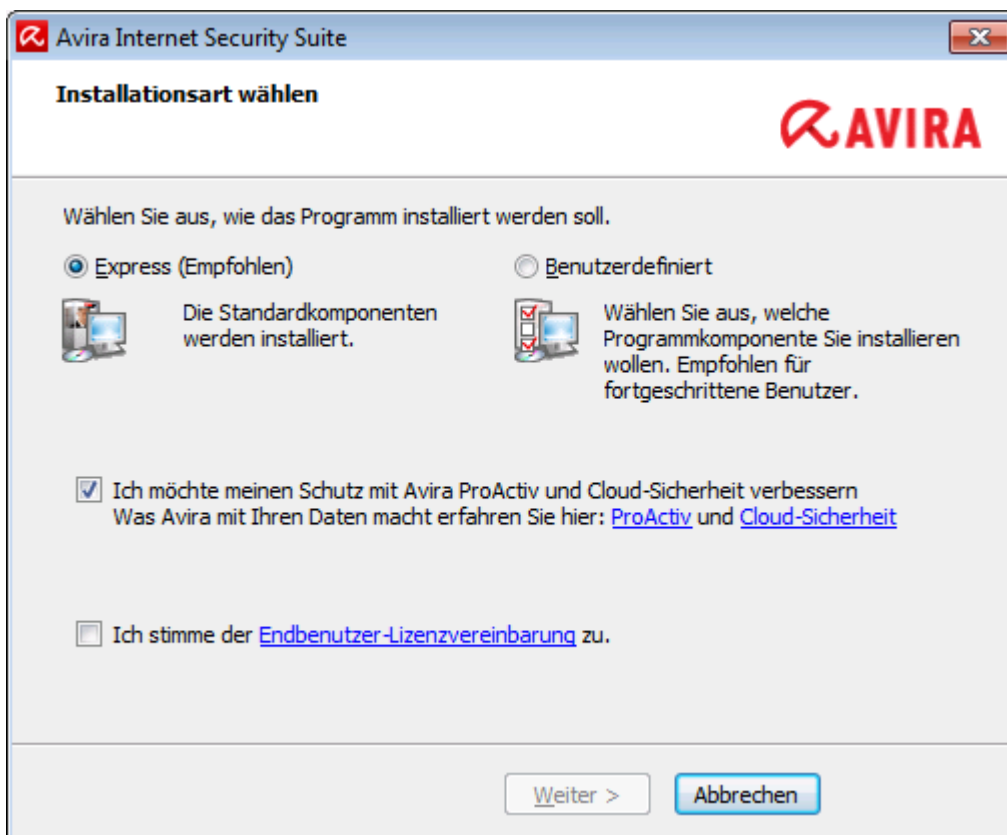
Avira Internet Security Suite

Installationsart wählen

AVIRA

Wählen Sie aus, wie das Programm installiert werden soll.

Express (Empfohlen)

Die Standardkomponenten werden installiert.

Benutzerdefiniert

Wählen Sie aus, welche Programmkomponente Sie installieren wollen. Empfohlen für fortgeschrittene Benutzer.

Ich möchte meinen Schutz mit Avira ProActiv und Cloud-Sicherheit verbessern
Was Avira mit Ihren Daten macht erfahren Sie hier: ProActiv und Cloud-Sicherheit

Ich stimme der Endbenutzer-Lizenzvereinbarung zu.

Weiter >

Abbrechen